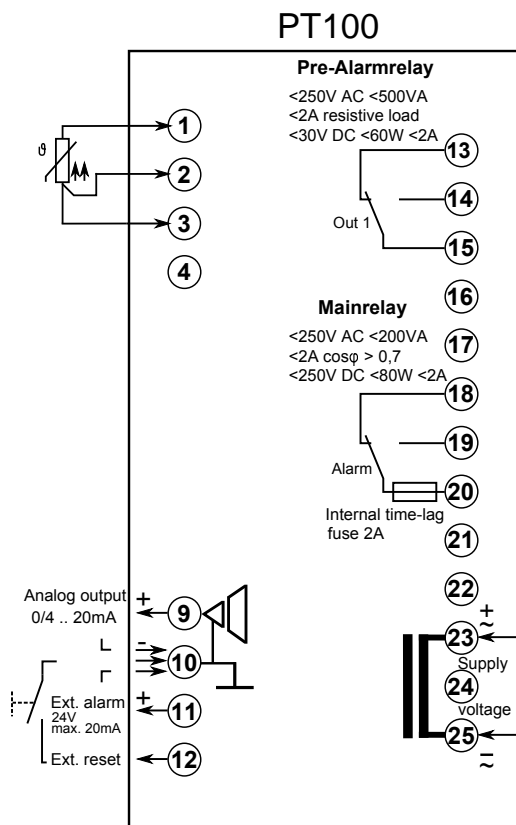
PT100

Pre-Alarmrelay

<250V AC <500VA
<2A resistive load
<30V DC <60W <2A

ϑ

1
2
3
4

13
14
Out 1
15
16

Mainrelay

<250V AC <200VA
<2A cosφ > 0,7
<250V DC <80W <2A

17
18
19
Alarm
20
Internal time-lag fuse 2A
21
22

Analog output
0/4 .. 20mA
+
9
-
10
+
Ext. alarm
24V
max. 20mA
11
Ext. reset
12

+
~
23
Supply
24
voltage
25
-
~